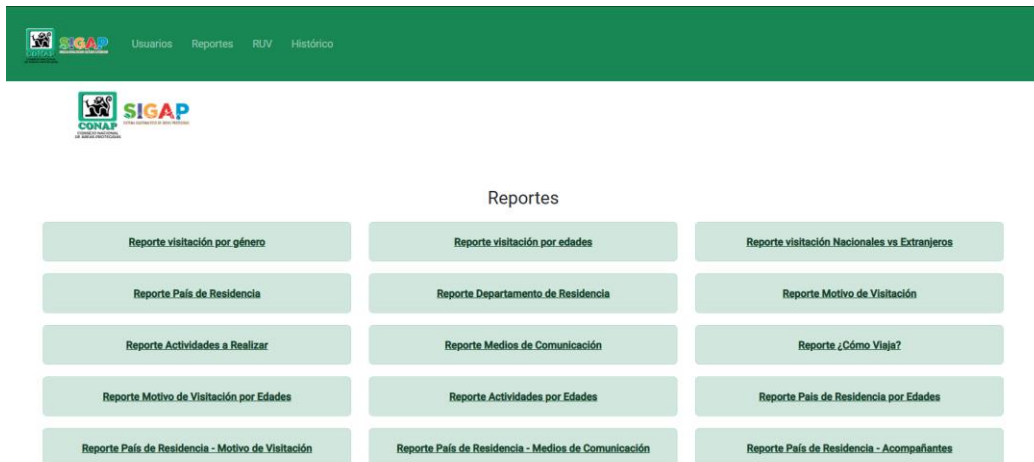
SIGAP Usuarios Reportes RUV Histórico

CONAP SIGAP

Reportes

Reporte visitación por género

Reporte visitación por edades

Reporte visitación Nacionales vs Extranjeros

Reporte País de Residencia

Reporte Departamento de Residencia

Reporte Motivo de Visitación

Reporte Actividades a Realizar

Reporte Medios de Comunicación

Reporte ¿Cómo Viaja?

Reporte Motivo de Visitación por Edades

Reporte Actividades por Edades

Reporte Pais de Residencia por Edades

Reporte País de Residencia - Motivo de Visitación

Reporte País de Residencia - Medios de Comunicación

Reporte País de Residencia - Acompañantes